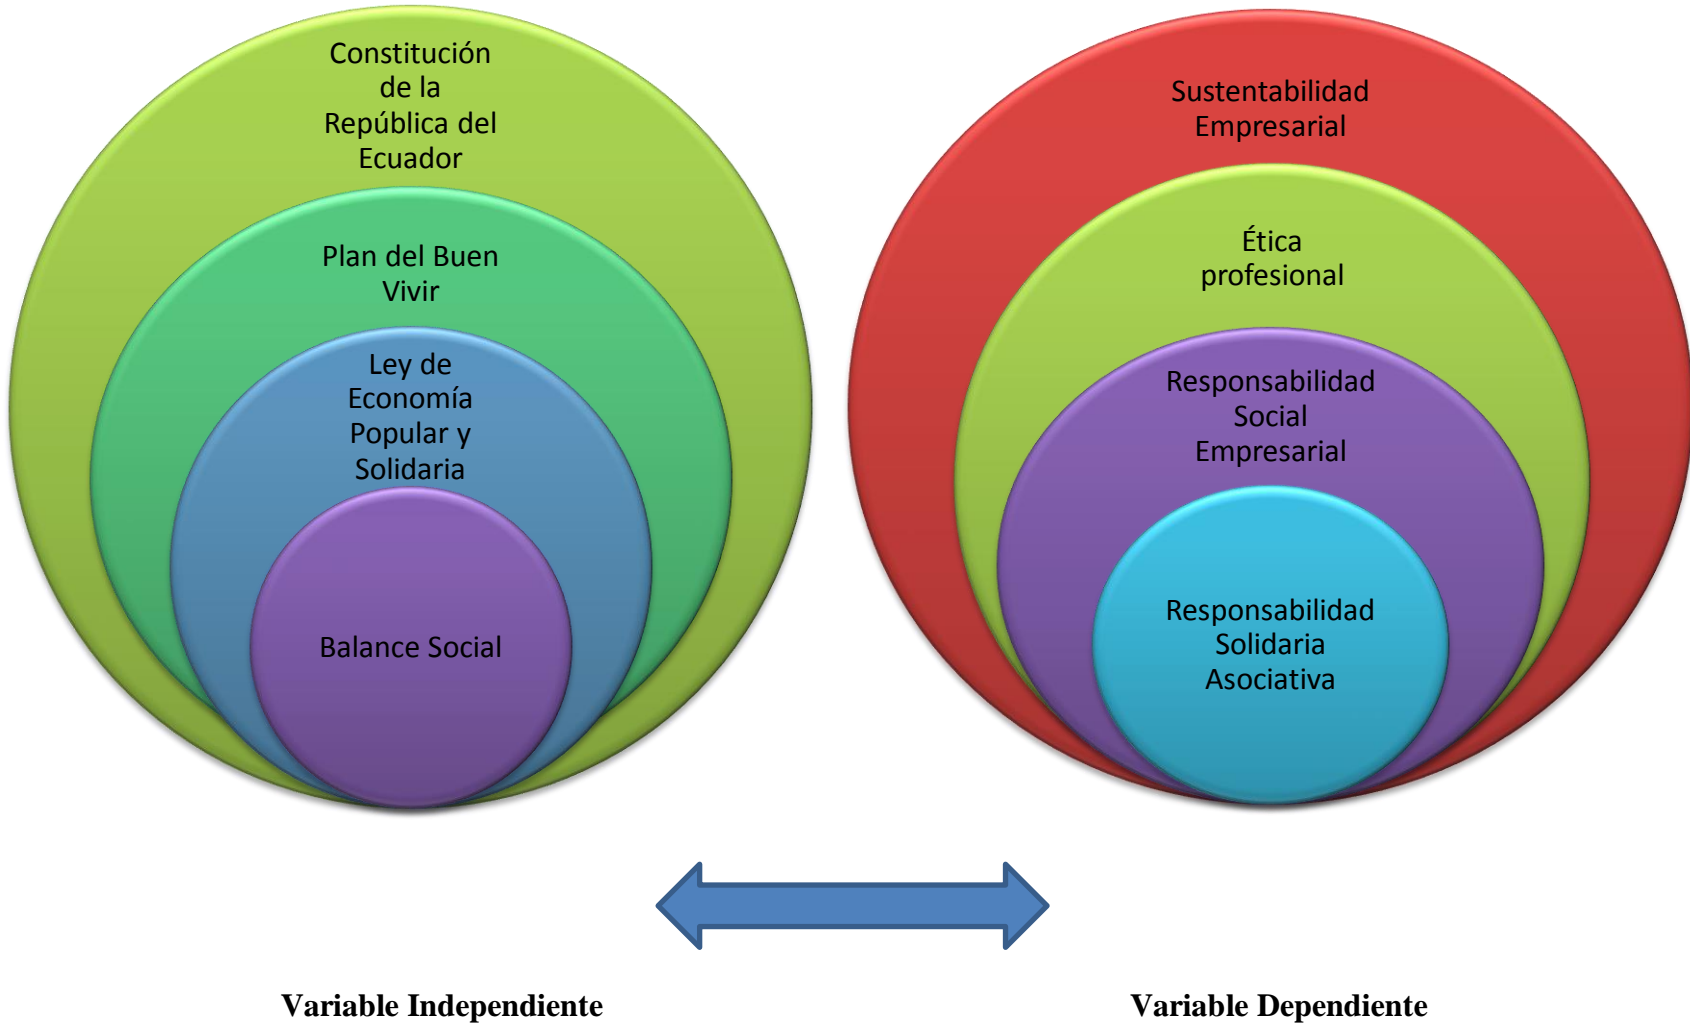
Constitución de la República del Ecuador

Plan del Buen Vivir

Ley de Economía Popular y Solidaria

Balance Social

Sustentabilidad Empresarial

Ética profesional

Responsabilidad Social Empresarial

Responsabilidad Solidaria Asociativa

Variable Independiente

Variable Dependiente